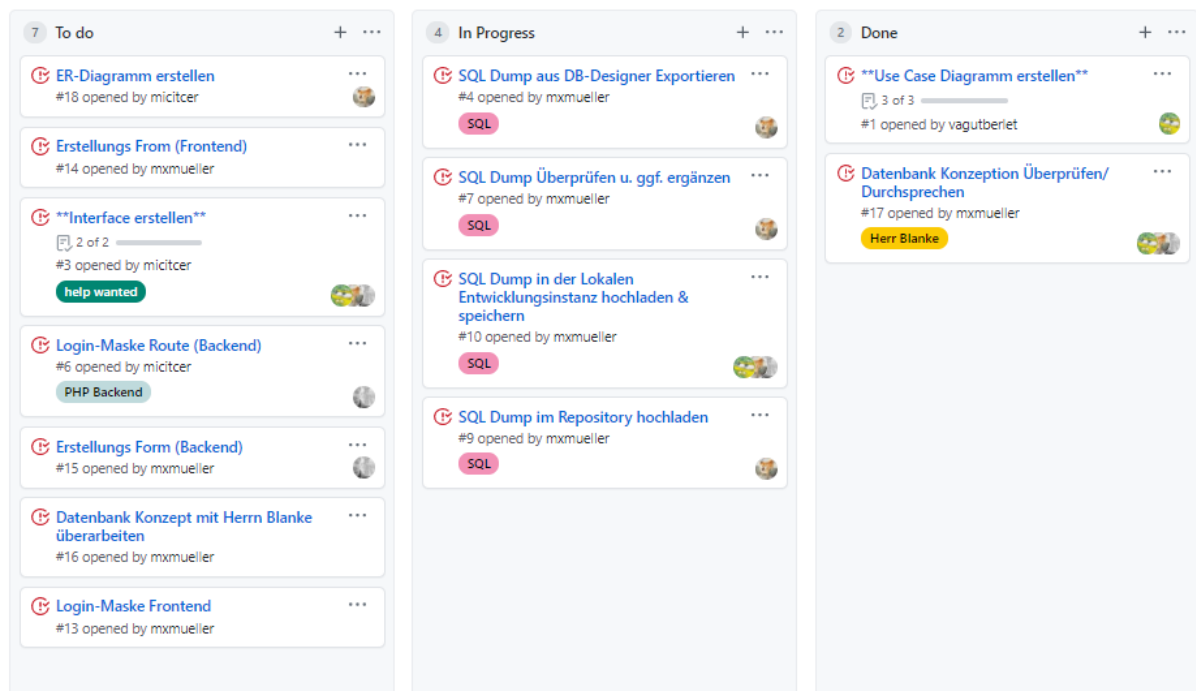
7 To do + ···

ER-Diagramm erstellen ···
#18 opened by micitcer

Erstellungs From (Frontend) ···
#14 opened by mxmueller

**Interface erstellen** ···
2 of 2
#3 opened by micitcer
help wanted

Login-Maske Route (Backend) ···
#6 opened by micitcer
PHP Backend

Erstellungs Form (Backend) ···
#15 opened by mxmueller

Datenbank Konzept mit Herrn Blanke überarbeiten ···
#16 opened by mxmueller

Login-Maske Frontend ···
#13 opened by mxmueller

4 In Progress + ···

SQL Dump aus DB-Designer Exportieren ···
#4 opened by mxmueller
SQL

SQL Dump Überprüfen u. ggf. ergänzen ···
#7 opened by mxmueller
SQL

SQL Dump in der Lokalen Entwicklungsinstanz hochladen & speichern ···
#10 opened by mxmueller
SQL

SQL Dump im Repository hochladen ···
#9 opened by mxmueller
SQL

2 Done + ···

**Use Case Diagramm erstellen** ···
3 of 3
#1 opened by vagutberlet

Datenbank Konzeption Überprüfen/ Durchsprechen ···
#17 opened by mxmueller
Herr Blanke